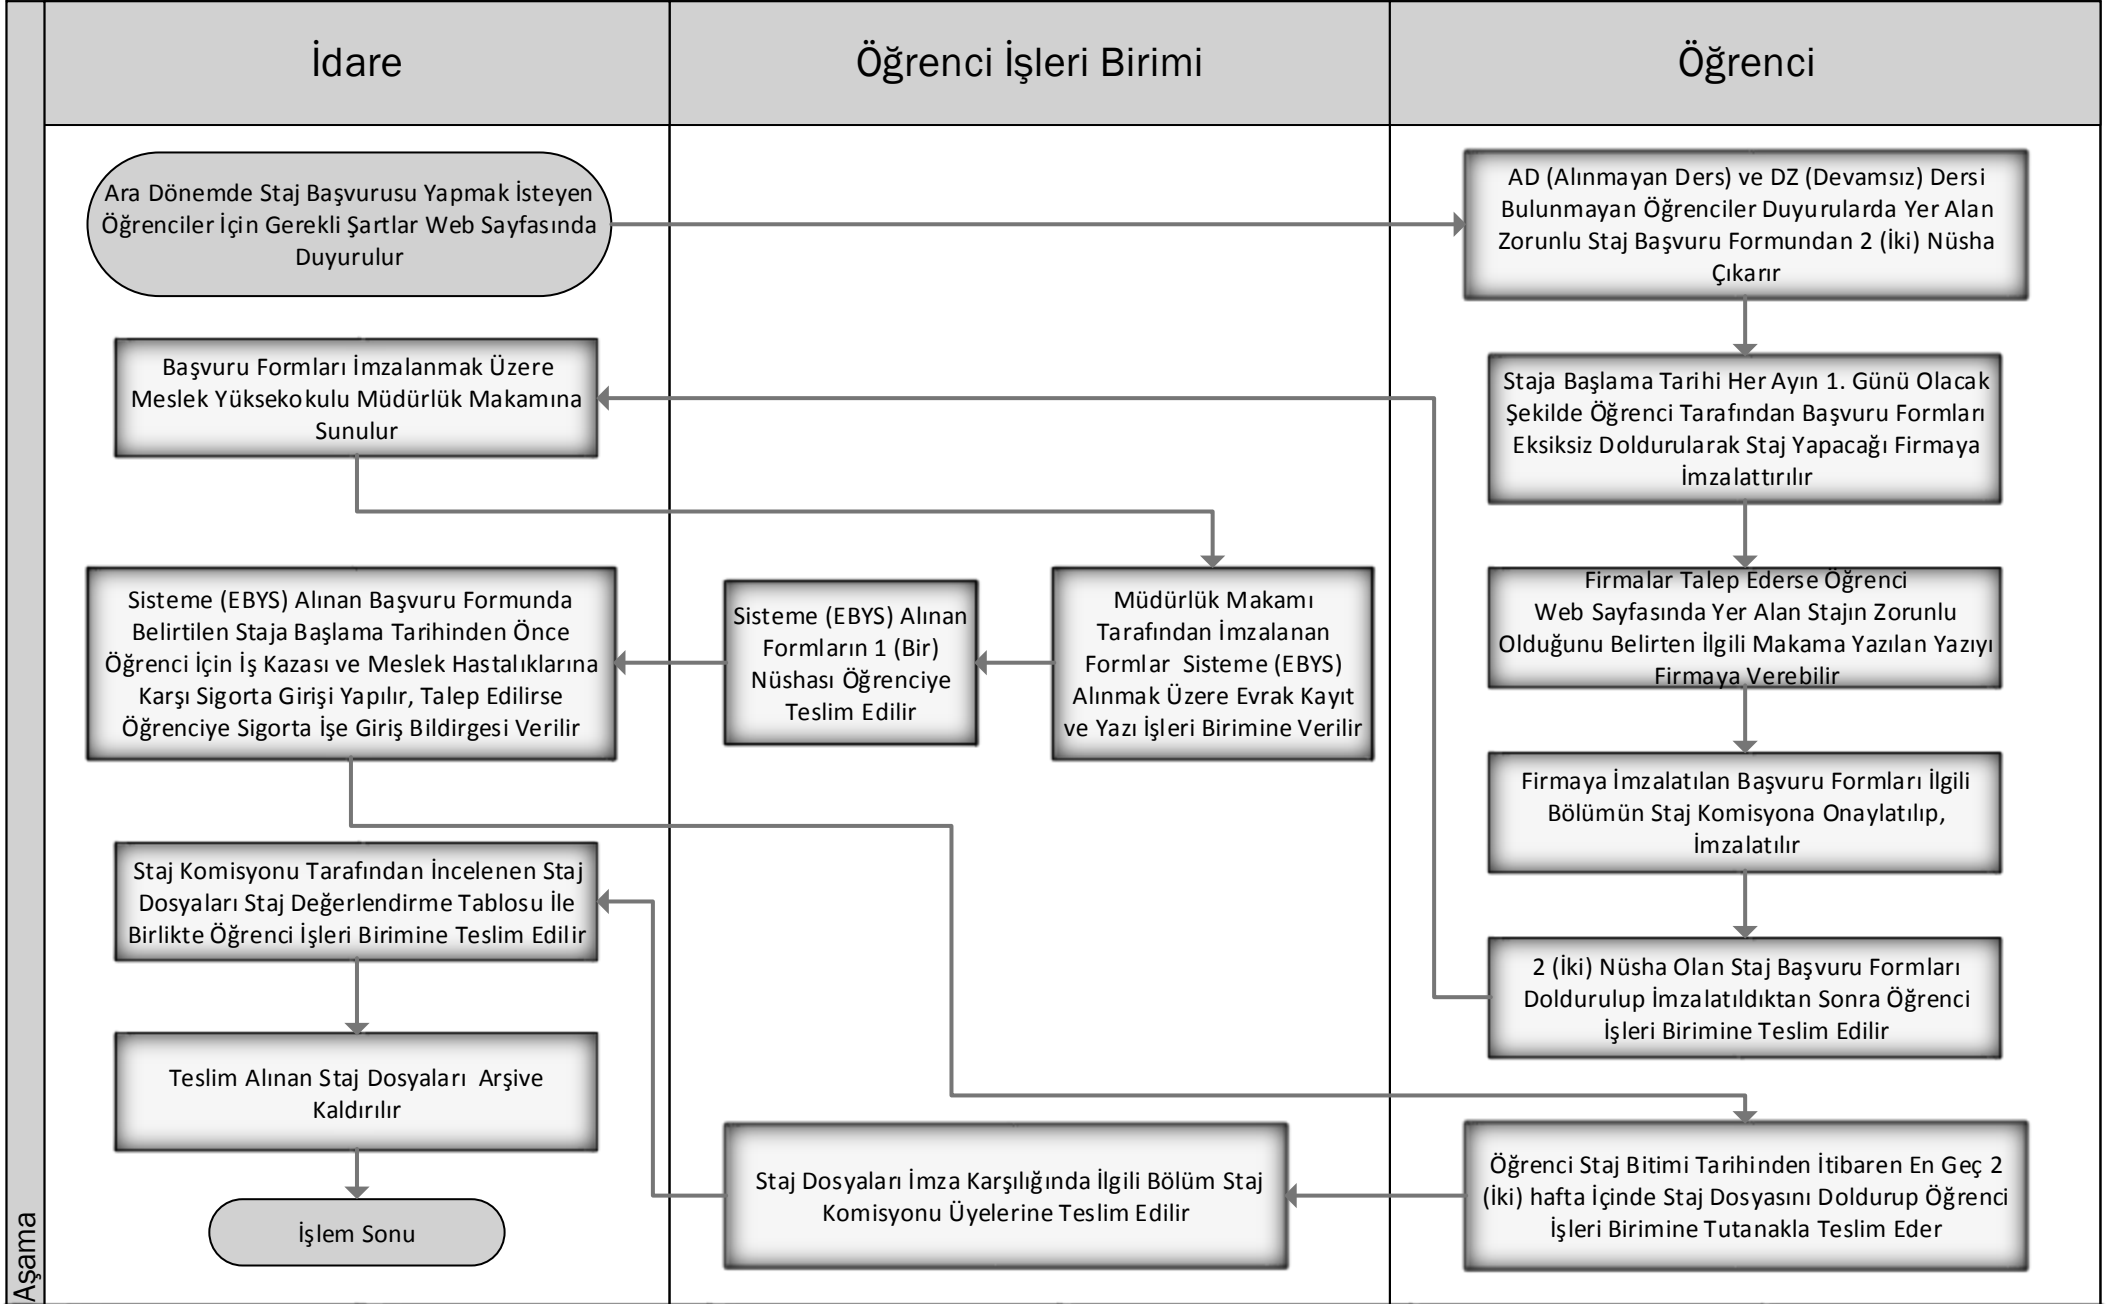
İdare

Öğrenci İşleri Birimi

Öğrenci

Ara Dönemde Staj Başvurusu Yapmak İsteyen Öğrenciler İçin Gerekli Şartlar Web Sayfasında Duyurulur

AD (Alınmayan Ders) ve DZ (Devamsız) Dersi Bulunmayan Öğrenciler Duyurularda Yer Alan Zorunlu Staj Başvuru Formundan 2 (İki) Nüsha Çıkarır

Başvuru Formları İmzalanmak Üzere Meslek Yüksekokulu Müdürlük Makamına Sunulur

Staja Başlama Tarihi Her Ayın 1. Günü Olacak Şekilde Öğrenci Tarafından Başvuru Formları Eksiksiz Doldurularak Staj Yapacağı Firmaya İmzalattırılır

Sisteme (EBYS) Alınan Başvuru Formunda Belirtilen Staja Başlama Tarihinden Önce Öğrenci İçin İş Kazası ve Meslek Hastalıklarına Karşı Sigorta Girişi Yapılır, Talep Edilirse Öğrenciye Sigorta İşe Giriş Bildirgesi Verilir

Sisteme (EBYS) Alınan Formların 1 (Bir) Nüshası Öğrenciye Teslim Edilir

Müdürlük Makamı Tarafından İmzalanan Formlar Sisteme (EBYS) Alınmak Üzere Evrak Kayıt ve Yazı İşleri Birimine Verilir

Firmalar Talep Ederse Öğrenci Web Sayfasında Yer Alan Stajın Zorunlu Olduğunu Belirten İlgili Makama Yazılan Yazıyı Firmaya Verebilir

Firmaya İmzalatılan Başvuru Formları İlgili Bölümün Staj Komisyona Onaylatılıp, İmzalatılır

Staj Komisyonu Tarafından İncelenen Staj Dosyaları Staj Değerlendirme Tablosu İle Birlikte Öğrenci İşleri Birimine Teslim Edilir

2 (İki) Nüsha Olan Staj Başvuru Formları Doldurulup İmzalatıldıktan Sonra Öğrenci İşleri Birimine Teslim Edilir

Teslim Alınan Staj Dosyaları Arşive Kaldırılır

Staj Dosyaları İmza Karşılığında İlgili Bölüm Staj Komisyonu Üyelerine Teslim Edilir

Öğrenci Staj Bitimi Tarihinden İtibaren En Geç 2 (İki) hafta İçinde Staj Dosyasını Doldurup Öğrenci İşleri Birimine Tutanakla Teslim Eder

İşlem Sonu

Aşama